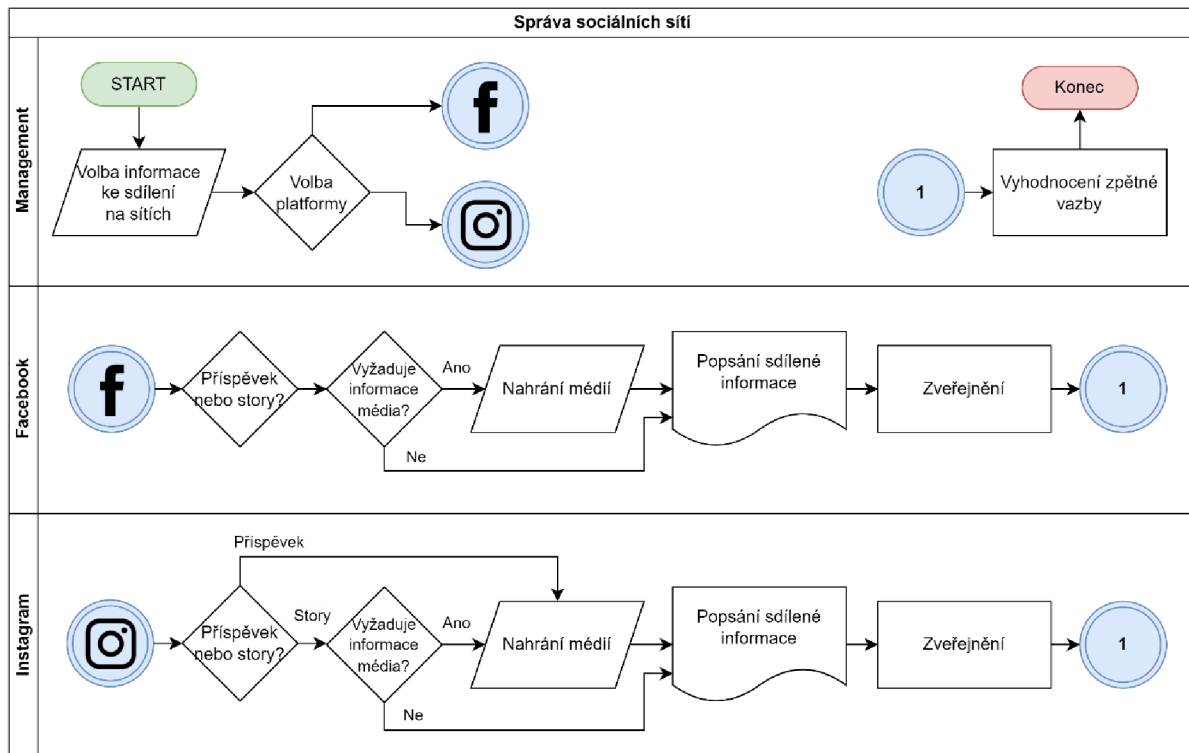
Správa sociálních sítí

Management

START

Volba informace ke sdílení na sítích

Volba platformy

f

Konec

1

Vyhodnocení zpětné vazby

Facebook

f

Příspěvek nebo story?

Vyžaduje informace média?

Ano

Nahrání médií

Popsání sdílené informace

Zveřejnění

1

Ne

Instagram

Příspěvek

Příspěvek nebo story?

Story

Vyžaduje informace média?

Ano

Nahrání médií

Popsání sdílené informace

Zveřejnění

1

Ne